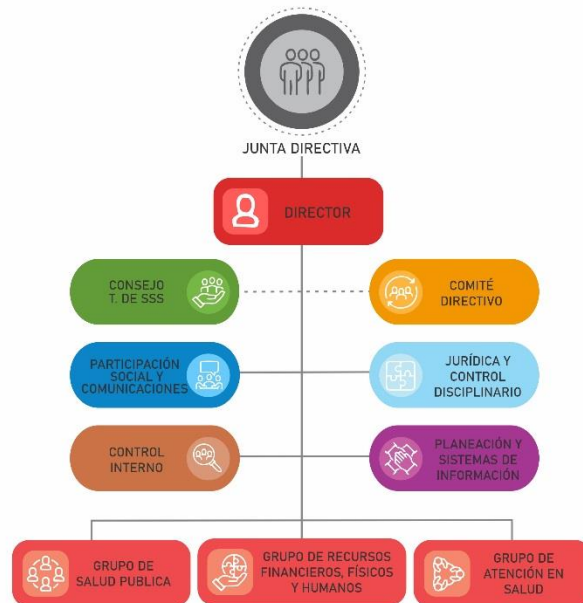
JUNTA DIRECTIVA

DIRECTOR

CONSEJO T. DE SSS

COMITÉ DIRECTIVO

PARTICIPACIÓN SOCIAL Y COMUNICACIONES

JURÍDICA Y CONTROL DISCIPLINARIO

CONTROL INTERNO

PLANEACIÓN Y SISTEMAS DE INFORMACIÓN

GRUPO DE SALUD PUBLICA

GRUPO DE RECURSOS FINANCIEROS, FÍSICOS Y HUMANOS

GRUPO DE ATENCIÓN EN SALUD